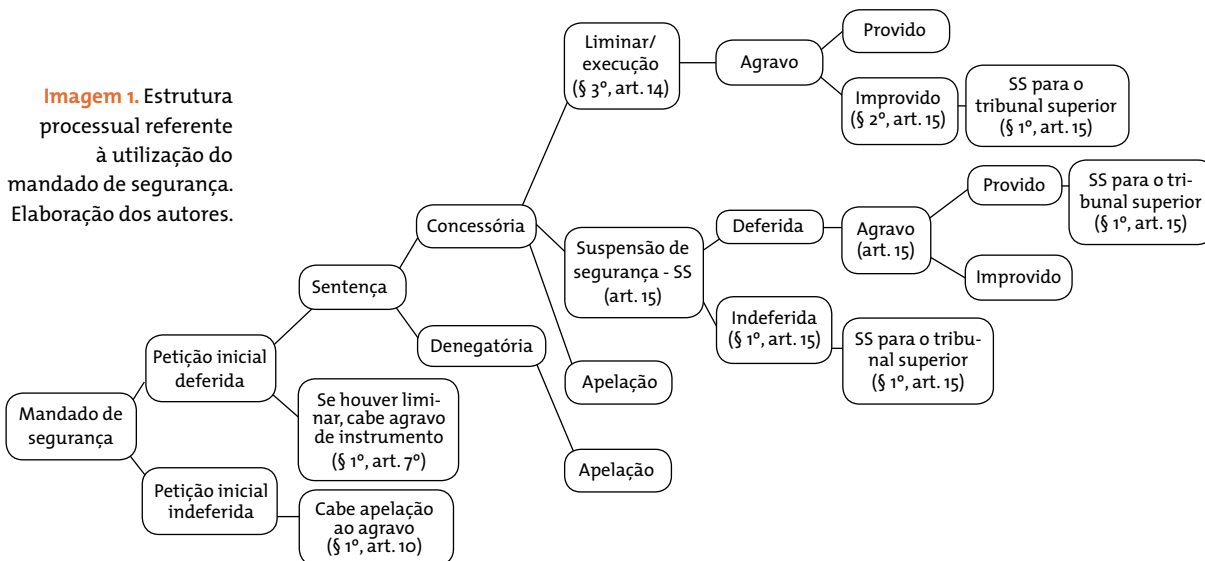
Imagem 1. Estrutura processual referente à utilização do mandado de segurança. Elaboração dos autores.

Mandado de segurança

Petição inicial deferida

Sentença

Concessória

Liminar/ execução (§ 3º, art. 14)

Agravo

Provido

Improvido (§ 2º, art. 15)

SS para o tribunal superior (§ 1º, art. 15)

Suspensão de segurança - SS (art. 15)

Deferida

Agravo (art. 15)

Provido

SS para o tribunal superior (§ 1º, art. 15)

Improvido

Indeferida (§ 1º, art. 15)

SS para o tribunal superior (§ 1º, art. 15)

Apelação

Denegatória

Apelação

Se houver liminar, cabe agravo de instrumento (§ 1º, art. 7º)

Petição inicial indeferida

Cabe apelação ao agravo (§ 1º, art. 10)